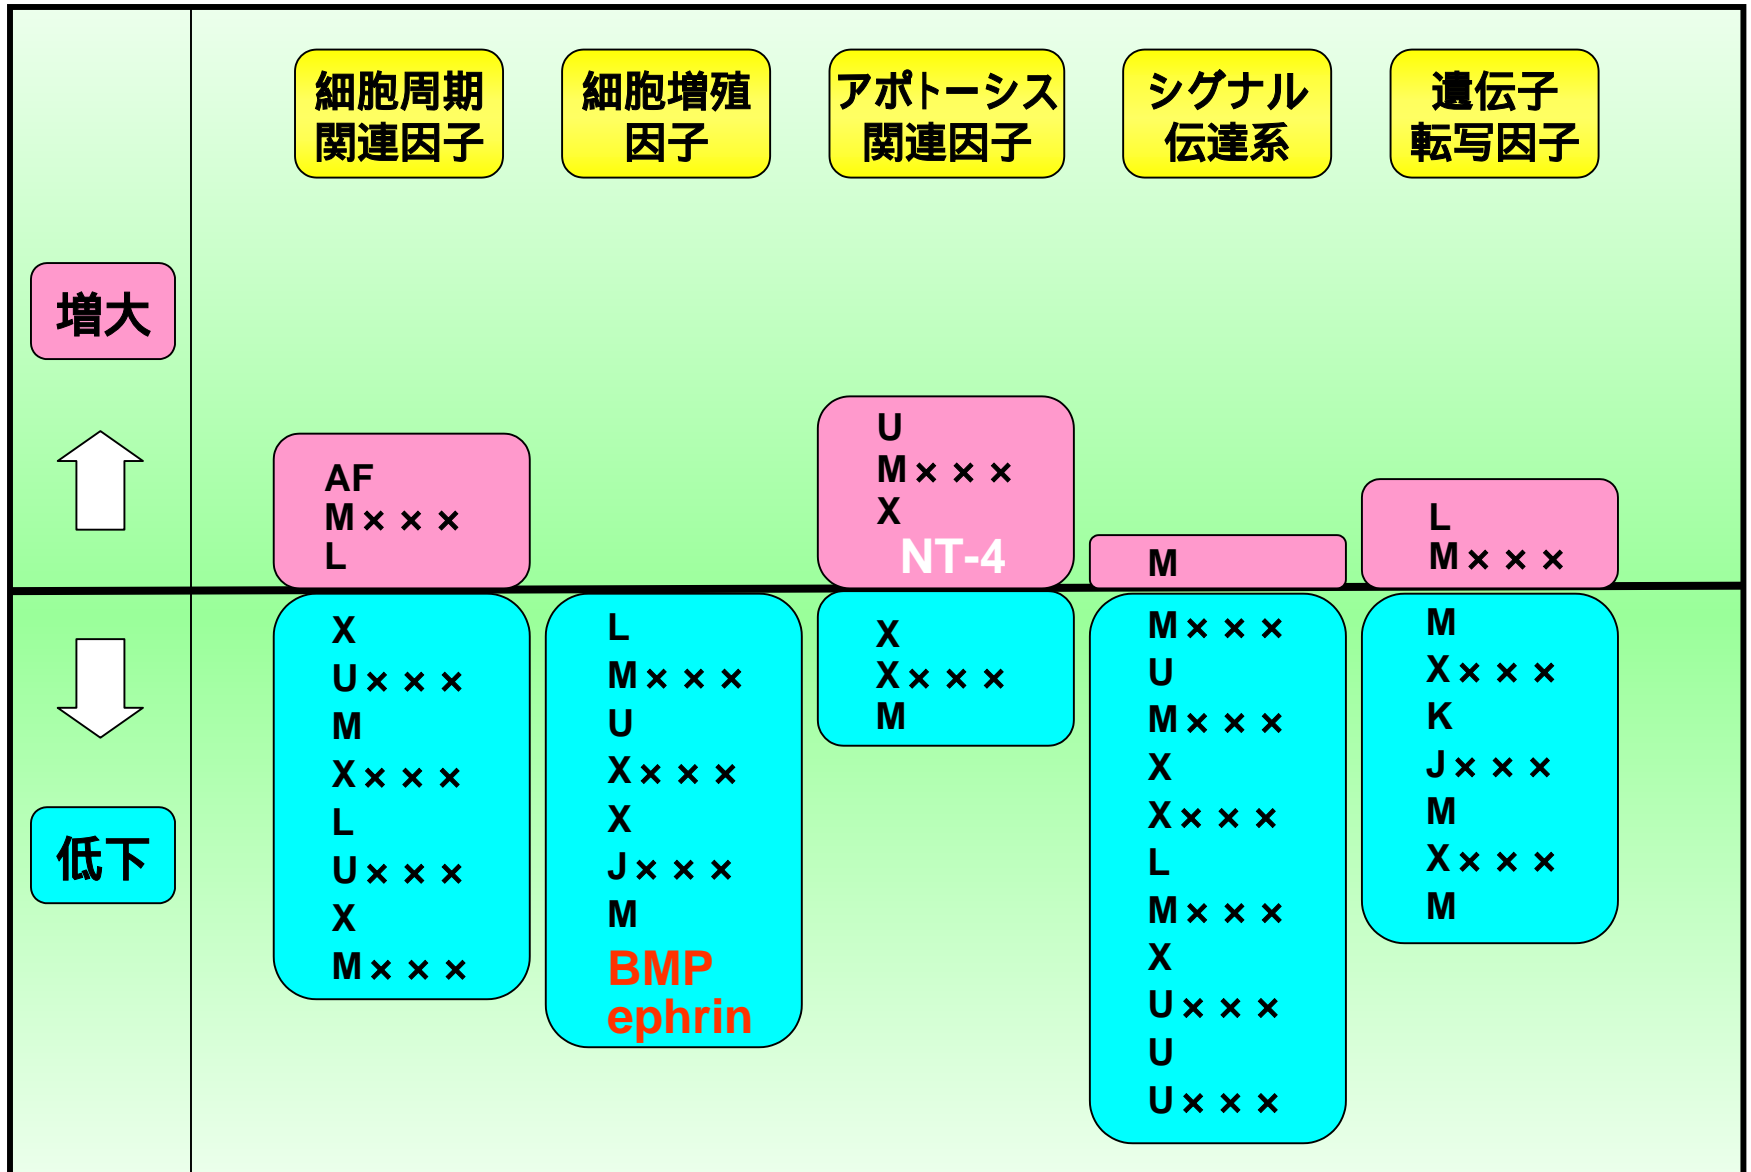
細胞周期関連因子

細胞増殖因子

アポトーシス関連因子

シグナル伝達系

遺伝子転写因子

増大

低下

AF
M×××
L

X
U×××
M
X×××
L
U×××
X
M×××

L
M×××
U
X×××
X
J×××
M
BMP
ephrin

U
M×××
X
NT-4

X
X×××
M

M

M×××
U
M×××
X
X×××
L
M×××
X
U×××
U
U×××

L
M×××

M
X×××
K
J×××
M
X×××
M